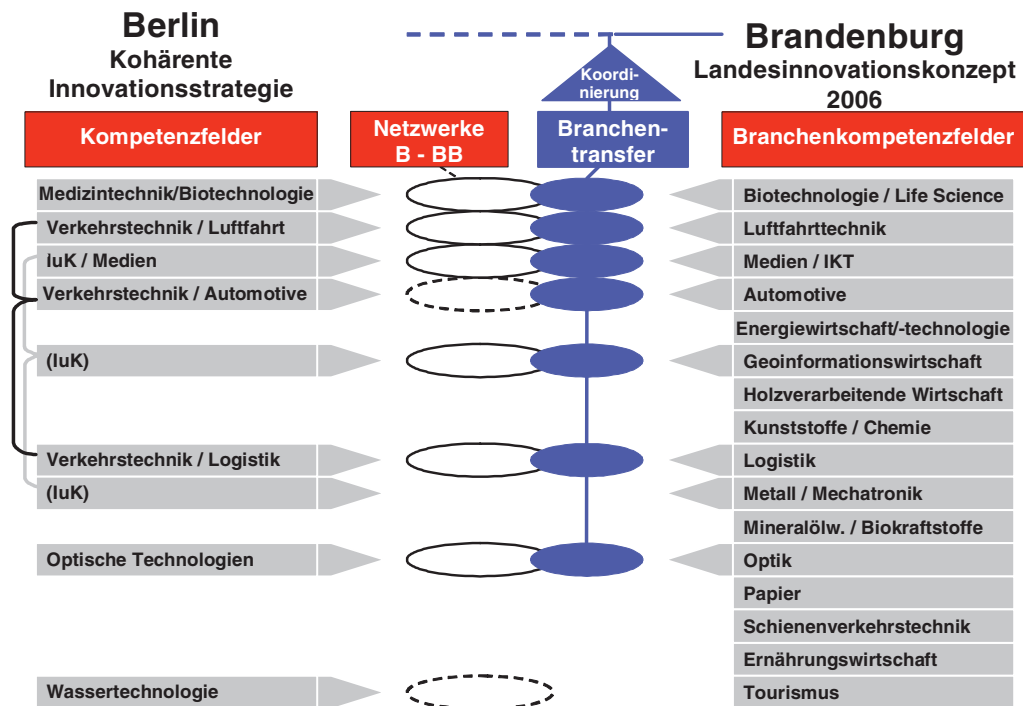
Berlin
Kohärente Innovationsstrategie

Brandenburg
Landesinnovationskonzept 2006

Koordinierung

Kompetenzfelder

Netzwerke B - BB

Branchentransfer

Branchenkompetenzfelder

Medizintechnik/Biotechnologie
Verkehrstechnik / Luftfahrt
IuK / Medien
Verkehrstechnik / Automotive
(IuK)
Verkehrstechnik / Logistik
(IuK)
Optische Technologien
Wassertechnologie

Biotechnologie / Life Science
Luftfahrttechnik
Medien / IKT
Automotive
Energiewirtschaft/-technologie
Geoinformationswirtschaft
Holzverarbeitende Wirtschaft
Kunststoffe / Chemie
Logistik
Metall / Mechatronik
Mineralölw. / Biokraftstoffe
Optik
Papier
Schienenverkehrstechnik
Ernährungswirtschaft
Tourismus